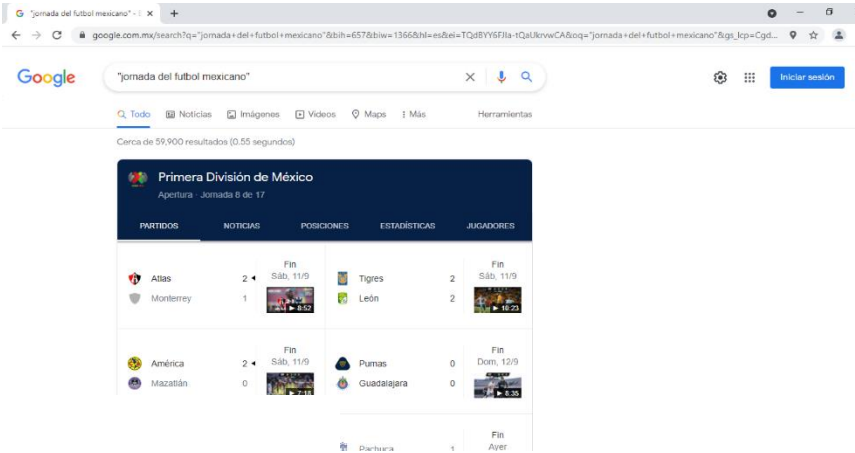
"jornada del futbol mexicano" - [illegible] ×
+

google.com.mx/search?q="jornada+del+futbol+mexicano"&bih=657&biw=1366&hl=es&ei=TQd8YY6FJIa-tQaUkrvwCA&oq="jornada+del+futbol+mexicano"&gs_lcp=Cgd...

Google

"jornada del futbol mexicano"

Iniciar sesión

Todo Noticias Imágenes Videos Maps Más Herramientas

Cerca de 59,900 resultados (0,55 segundos)

Primera División de México
Apertura · Jornada 8 de 17

PARTIDOS NOTICIAS POSICIONES ESTADÍSTICAS JUGADORES

| | | | | | |
|---|---|---|---|---|---|
| Atlas 2 | Fin Sáb, 11/9 | | Tigres 2 | Fin Sáb, 11/9 | |
| Monterrey 1 | 8:52 | | León 2 | 10:23 | |
| América 2 | Fin Sáb, 11/9 | | Pumas 0 | Fin Dom, 12/9 | |
| Mazatlán 0 | 7:15 | | Guadalajara 0 | 8:35 | |
| | | | Pachuca 1 | Fin Ayer | |